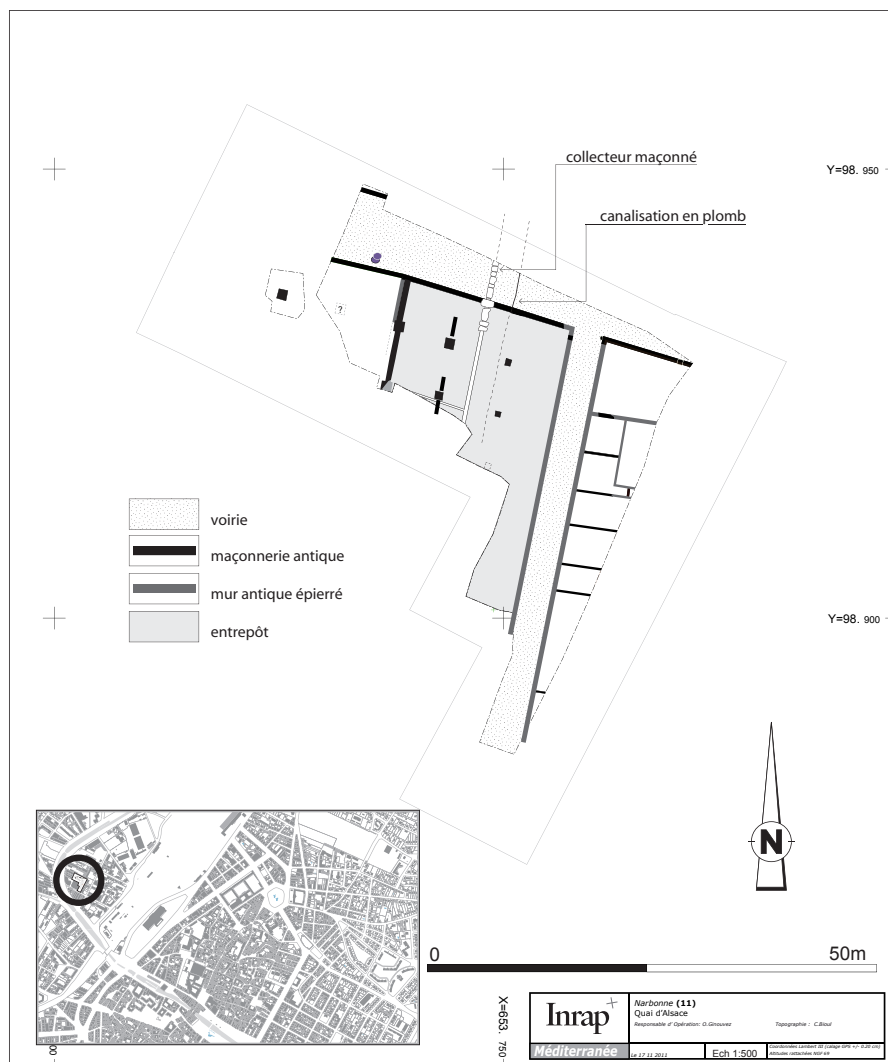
collecteur maçonné

canalisation en plomb

Y=98. 950

?

voirie

maçonnerie antique

mur antique épierré

entrepôt

Y=98. 900

N

0

50m

X=653. 750

00

Inrap

Méditerranée

Narbonne (11)
Quai d'Alsace

Responsable d'Opération: O.Ginouvez

Topographie : C.Bioul

Le 17 11 2011

Ech 1:500

Coordonnées Lambert III (calage GPS +/- 0.20 cm)
Altitudes rattachées NGF 69